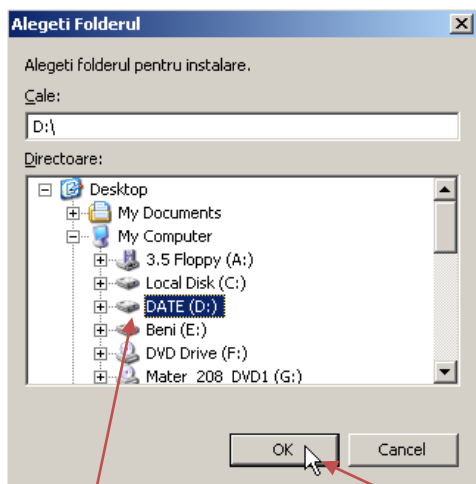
Alegeti Folderul

Alegeti folderul pentru instalare.

Cale:

D:\

Directoare:

Desktop
My Documents
My Computer
3.5 Floppy (A:)
Local Disk (C:)
DATE (D:)
Beni (E:)
DVD Drive (F:)
Mater_208_DVD1 (G:)

OK
Cancel